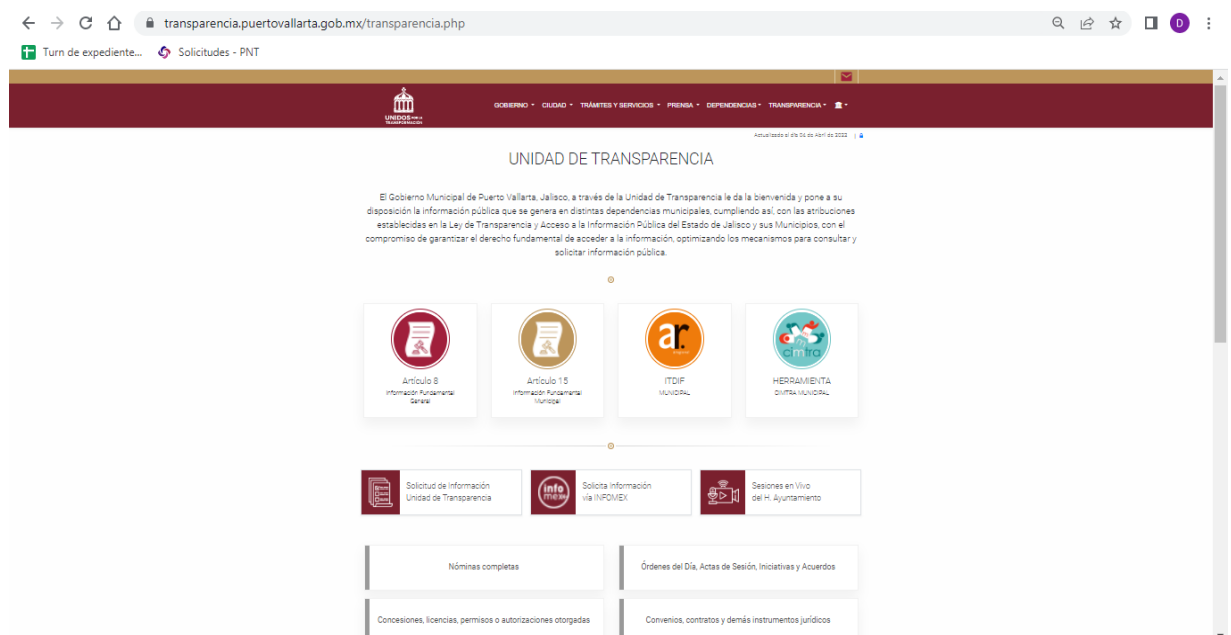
transparencia.puertovallarta.gob.mx/transparencia.php

Turn de expediente... Solicitudes - PNT

UNIDOS POR LA TRANSFORMACIÓN

GOBIERNO ▾ CIUDAD ▾ TRÁMITES Y SERVICIOS ▾ PRENSA ▾ DEPENDENCIAS ▾ TRANSPARENCIA ▾

Actualizado al día 04 de Abril de 2022

UNIDAD DE TRANSPARENCIA

El Gobierno Municipal de Puerto Vallarta, Jalisco, a través de la Unidad de Transparencia le da la bienvenida y pone a su disposición la información pública que se genera en distintas dependencias municipales, cumpliendo así, con las atribuciones establecidas en la Ley de Transparencia y Acceso a la Información Pública del Estado de Jalisco y sus Municipios, con el compromiso de garantizar el derecho fundamental de acceder a la información, optimizando los mecanismos para consultar y solicitar información pública.

Artículo 8
Información Fundamental General

Artículo 15
Información Fundamental Municipal

ar.
ITDIF
MUNICIPAL

cimtra
HERRAMIENTA
CIMTRA MUNICIPAL

Solicitud de Información
Unidad de Transparencia

info mex
Solicita Información vía INFOMEX

Sesiones en Vivo
del H. Ayuntamiento

Nóminas completas

Órdenes del Día, Actas de Sesión, Iniciativas y Acuerdos

Concesiones, licencias, permisos o autorizaciones otorgadas

Convenios, contratos y demás instrumentos jurídicos